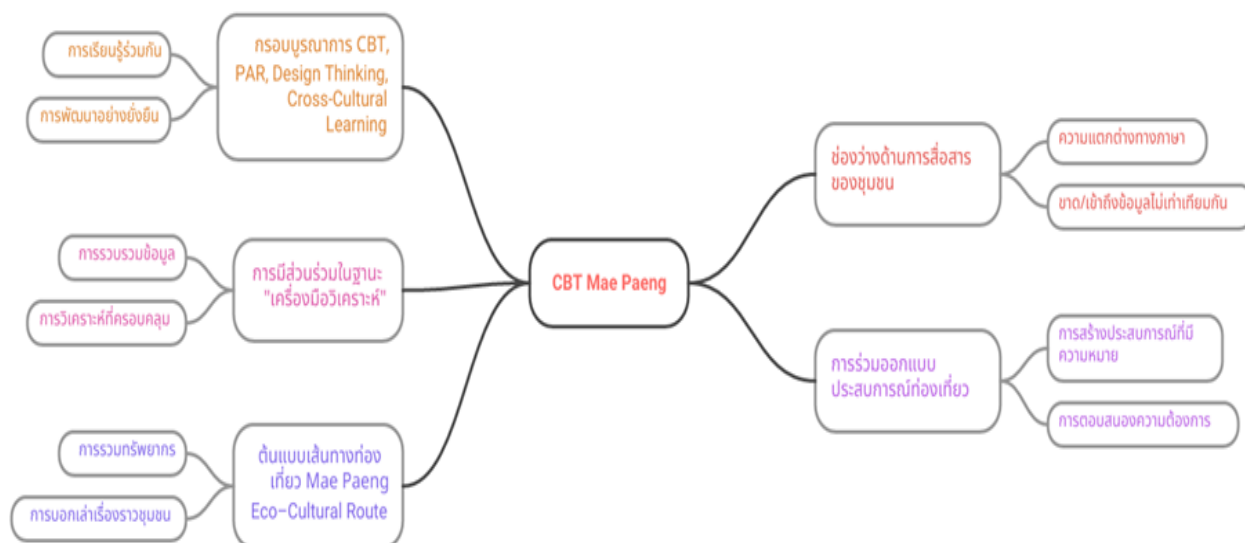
CBT Mae Paeng

กรอบบูรณาการ CBT, PAR, Design Thinking, Cross-Cultural Learning

การเรียนรู้ร่วมกัน

การพัฒนาอย่างยั่งยืน

การมีส่วนร่วมในฐานะ "เครื่องมือวิเคราะห์"

การรวบรวมข้อมูล

การวิเคราะห์ที่ครอบคลุม

ต้นแบบเส้นทางท่องเที่ยว Mae Paeng Eco-Cultural Route

การรวมทรัพยากร

การบอกเล่าเรื่องราวชุมชน

ช่องว่างด้านการสื่อสารของชุมชน

ความแตกต่างทางภาษา

ขาด/เข้าถึงข้อมูลไม่เท่าเทียมกัน

การร่วมออกแบบประสบการณ์ท่องเที่ยว

การสร้างประสบการณ์ที่มีความหมาย

การตอบสนองความต้องการ